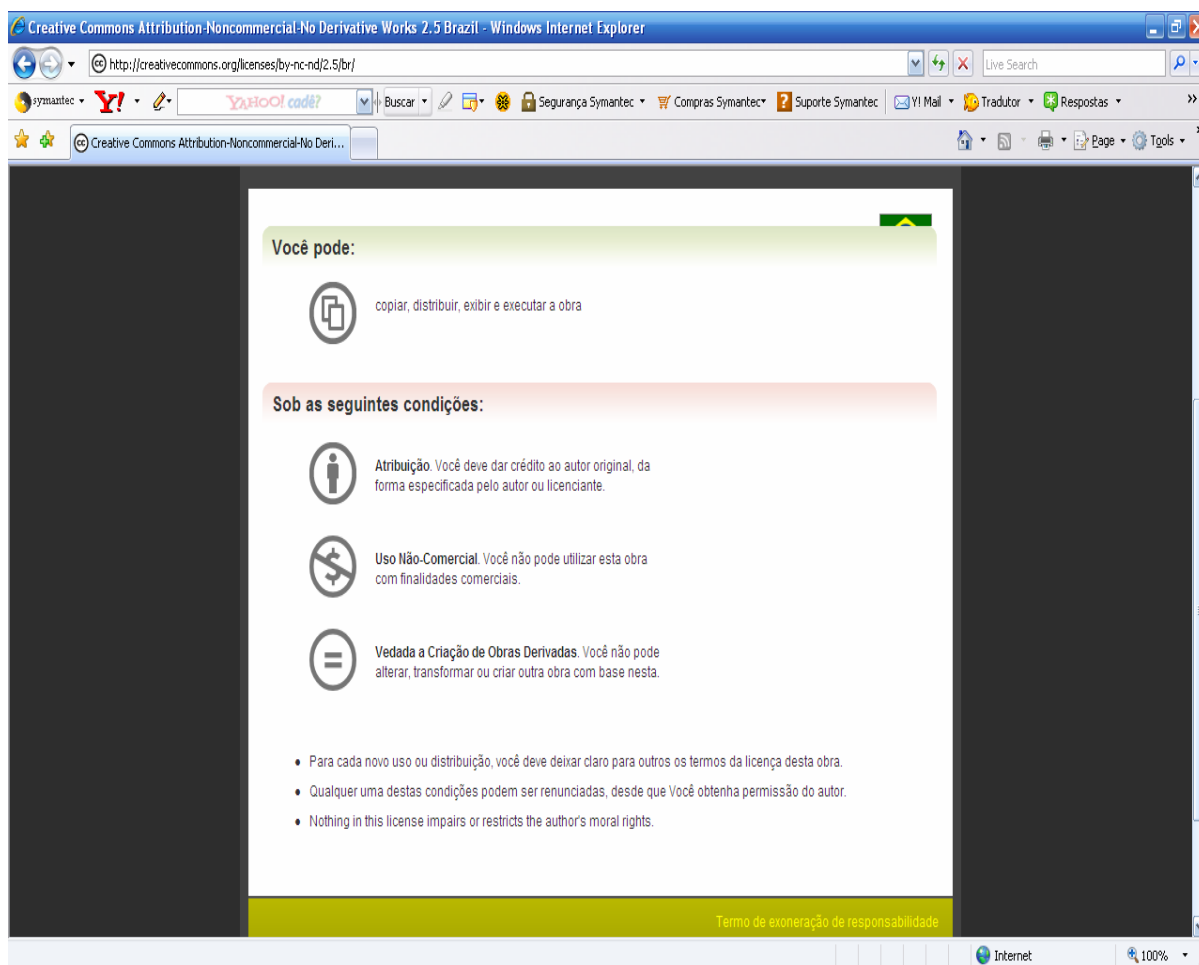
Creative Commons Attribution-Noncommercial-No Derivative Works 2.5 Brazil - Windows Internet Explorer

http://creativecommons.org/licenses/by-nc-nd/2.5/br/

Live Search

symantec Y! YAHOO! cadê? Buscar Segurança Symantec Compras Symantec Suporte Symantec Y! Mail Tradutor Respostas

Creative Commons Attribution-Noncommercial-No Deri...

Page Tools

Você pode:

copiar, distribuir, exibir e executar a obra

Sob as seguintes condições:

**Atribuição**. Você deve dar crédito ao autor original, da forma especificada pelo autor ou licenciante.

**Uso Não-Comercial**. Você não pode utilizar esta obra com finalidades comerciais.

**Vedada a Criação de Obras Derivadas**. Você não pode alterar, transformar ou criar outra obra com base nesta.

- Para cada novo uso ou distribuição, você deve deixar claro para outros os termos da licença desta obra.
- Qualquer uma destas condições podem ser renunciadas, desde que Você obtenha permissão do autor.
- Nothing in this license impairs or restricts the author's moral rights.

Termo de exoneração de responsabilidade

Internet 100%